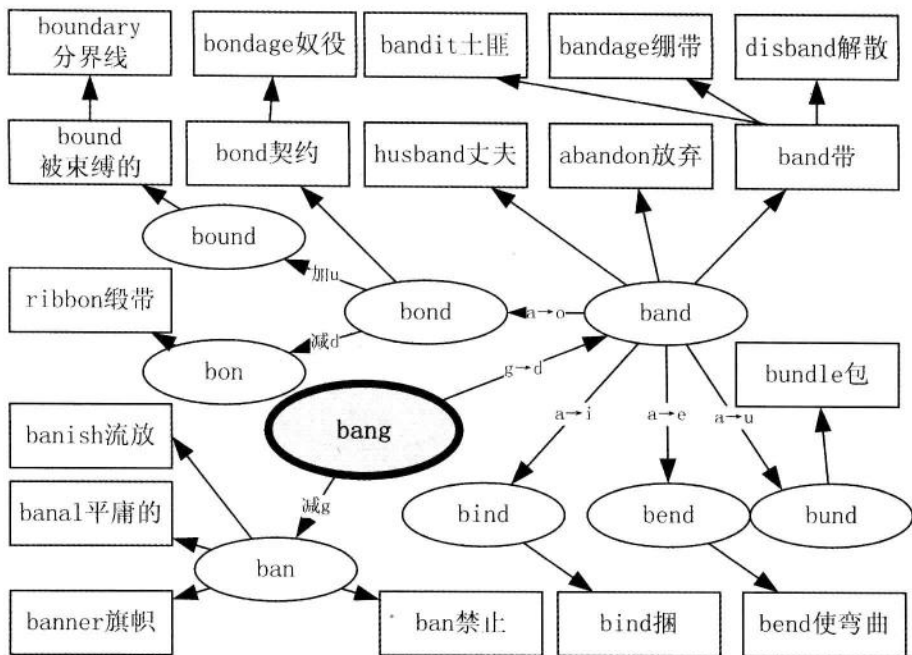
boundary 分界线

bondage奴役

bandit土匪

bandage绷带

disband解散

bound 被束缚的

bond契约

husband丈夫

abandon放弃

band带

bound

加u

ribbon缎带

bond

a→o

band

减d

bon

g→d

bundle包

bang

a→i

a→e

a→u

banish流放

减g

bind

bend

bund

banal平庸的

ban

banner旗帜

ban禁止

bind捆

bend使弯曲